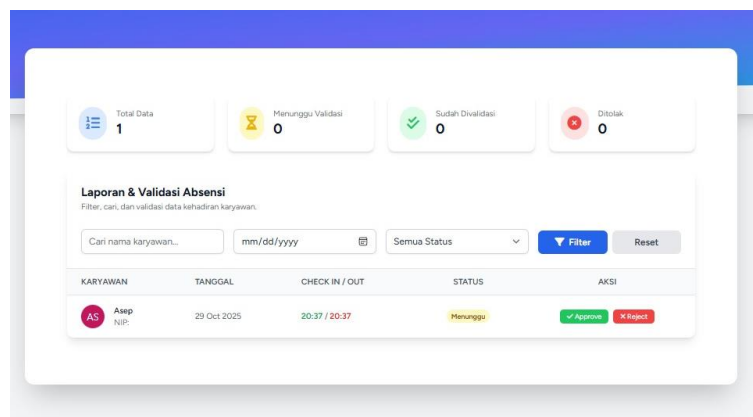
Total Data
1

Menunggu Validasi
0

Sudah Divalidasi
0

Ditolak
0

Laporan & Validasi Absensi
Filter, cari, dan validasi data kehadiran karyawan.

Cari nama karyawan...
mm/dd/yyyy
Semua Status
Filter
Reset

| KARYAWAN | TANGGAL | CHECK IN / OUT | STATUS | AKSI |
|---|---|---|---|---|
| AS Asep NIP: | 29 Oct 2025 | 20:37 / 20:37 | Menunggu | ✓ Approve ✕ Reject |